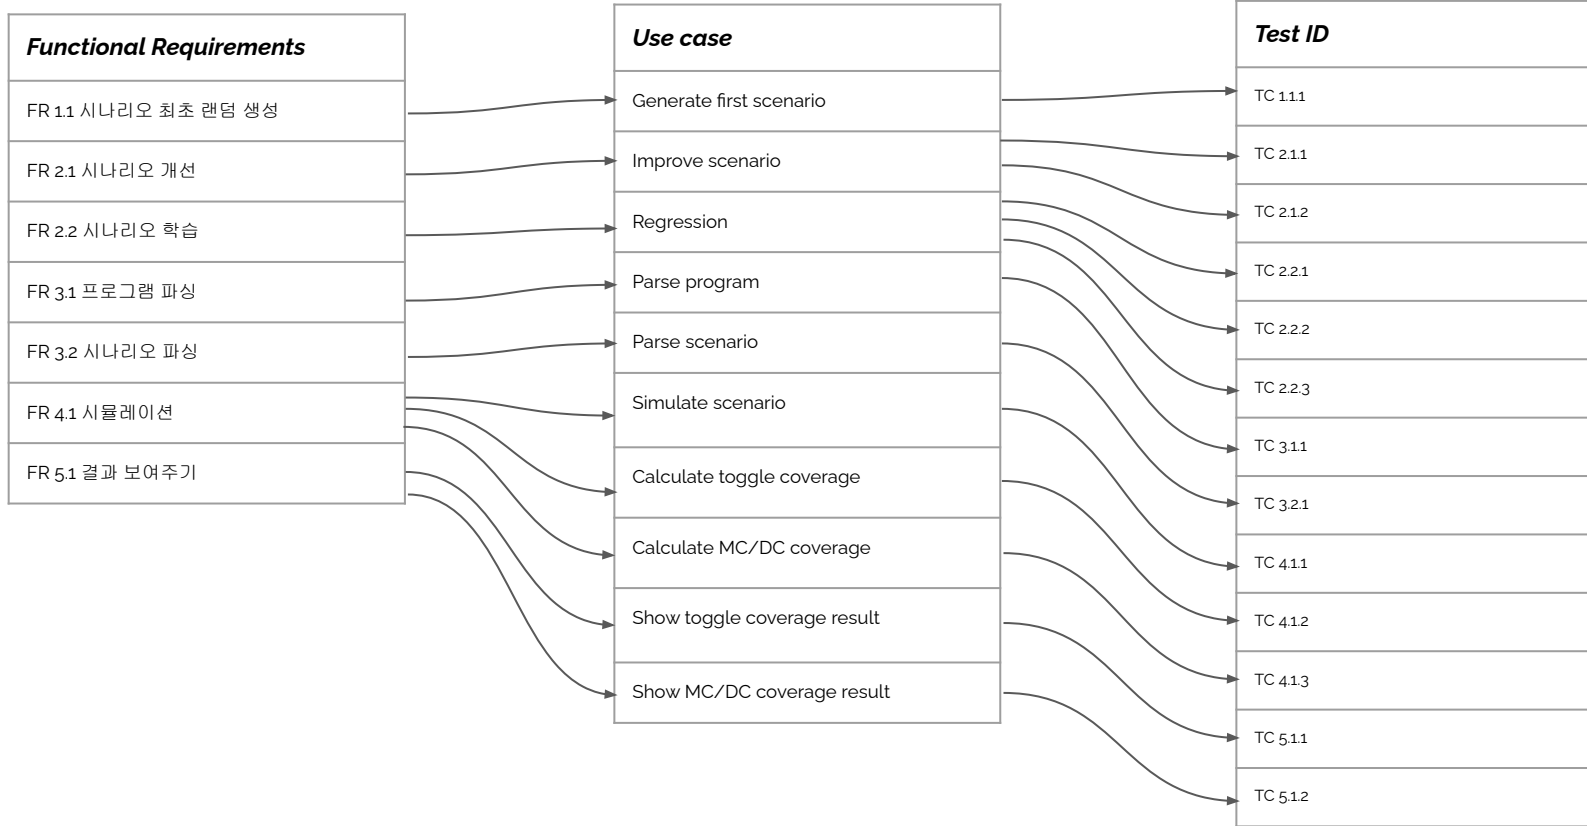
| Functional Requirements |
|---|
| FR 1.1 시나리오 최초 랜덤 생성 |
| FR 2.1 시나리오 개선 |
| FR 2.2 시나리오 학습 |
| FR 3.1 프로그램 파싱 |
| FR 3.2 시나리오 파싱 |
| FR 4.1 시뮬레이션 |
| FR 5.1 결과 보여주기 |

| Use case |
|---|
| Generate first scenario |
| Improve scenario |
| Regression |
| Parse program |
| Parse scenario |
| Simulate scenario |
| Calculate toggle coverage |
| Calculate MC/DC coverage |
| Show toggle coverage result |
| Show MC/DC coverage result |

| Test ID |
|---|
| TC 1.1.1 |
| TC 2.1.1 |
| TC 2.1.2 |
| TC 2.2.1 |
| TC 2.2.2 |
| TC 2.2.3 |
| TC 3.1.1 |
| TC 3.2.1 |
| TC 4.1.1 |
| TC 4.1.2 |
| TC 4.1.3 |
| TC 5.1.1 |
| TC 5.1.2 |